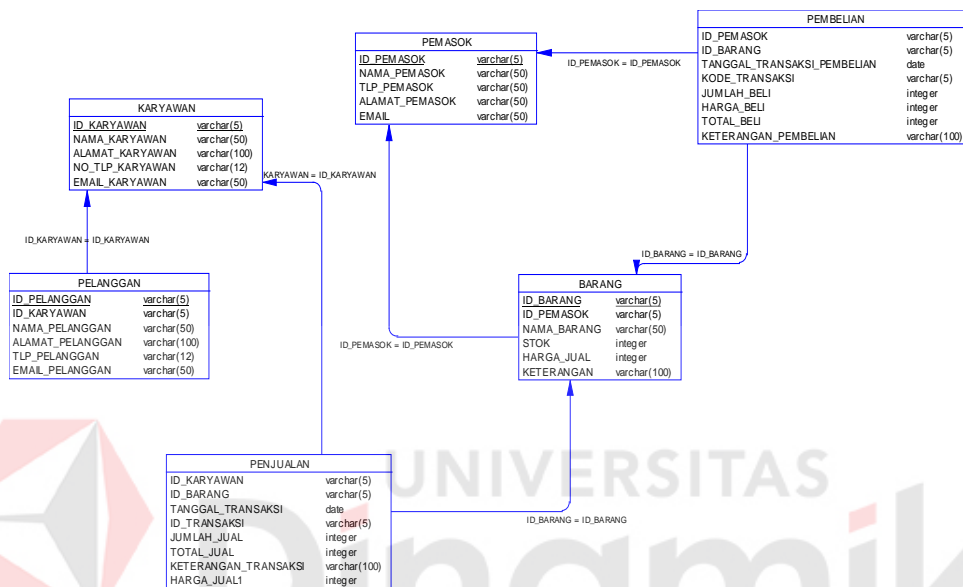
PEMBELIAN

| | |
|---|---|
| ID_PEMASOK | varchar(5) |
| ID_BARANG | varchar(5) |
| TANGGAL_TRANSAKSI_PEMBELIAN | date |
| KODE_TRANSAKSI | varchar(5) |
| JUMLAH_BELI | integer |
| HARGA_BELI | integer |
| TOTAL_BELI | integer |
| KETERANGAN_PEMBELIAN | varchar(100) |

PEMASOK

| | |
|---|---|
| ID_PEMASOK | varchar(5) |
| NAMA_PEMASOK | varchar(50) |
| TLP_PEMASOK | varchar(50) |
| ALAMAT_PEMASOK | varchar(50) |
| EMAIL | varchar(50) |

ID_PEMASOK = ID_PEMASOK

KARYAWAN

| | |
|---|---|
| ID_KARYAWAN | varchar(5) |
| NAMA_KARYAWAN | varchar(50) |
| ALAMAT_KARYAWAN | varchar(100) |
| NO_TLP_KARYAWAN | varchar(12) |
| EMAIL_KARYAWAN | varchar(50) |

KARYAWAN = ID_KARYAWAN

ID_KARYAWAN = ID_KARYAWAN

ID_BARANG = ID_BARANG

PELANGGAN

| | |
|---|---|
| ID_PELANGGAN | varchar(5) |
| ID_KARYAWAN | varchar(5) |
| NAMA_PELANGGAN | varchar(50) |
| ALAMAT_PELANGGAN | varchar(100) |
| TLP_PELANGGAN | varchar(12) |
| EMAIL_PELANGGAN | varchar(50) |

BARANG

| | |
|---|---|
| ID_BARANG | varchar(5) |
| ID_PEMASOK | varchar(5) |
| NAMA_BARANG | varchar(50) |
| STOK | integer |
| HARGA_JUAL | integer |
| KETERANGAN | varchar(100) |

ID_PEMASOK = ID_PEMASOK

UNIVERSITAS

PENJUALAN

| | |
|---|---|
| ID_KARYAWAN | varchar(5) |
| ID_BARANG | varchar(5) |
| TANGGAL_TRANSAKSI | date |
| ID_TRANSAKSI | varchar(5) |
| JUMLAH_JUAL | integer |
| TOTAL_JUAL | integer |
| KETERANGAN_TRANSAKSI | varchar(100) |
| HARGA_JUAL1 | integer |

ID_BARANG = ID_BARANG